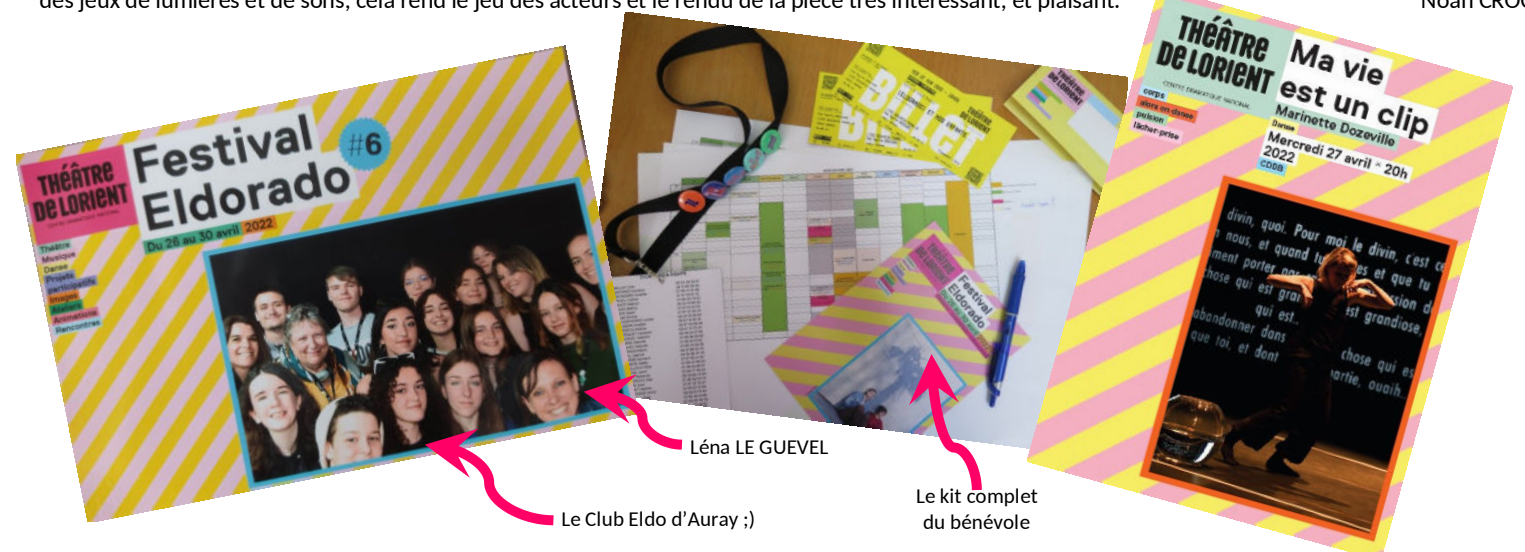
des jeux de lumières et de sons, cela rend le jeu des acteurs et le rendu de la pièce très intéressant, et plaisant.

Noah CROC

THÉÂTRE DE LORIENT
Festival Eldorado
#6
Du 26 au 30 avril 2022
Théâtre
Musique
Danse
Projets participatifs
Images
Ateliers
Animations
Rencontres

BILLET
BILLET

THÉÂTRE DE LORIENT

Festival Eldorado

THÉÂTRE DE LORIENT
CENTRE DRAMATIQUE NATIONAL
Ma vie est un clip
Marinette Dozeville
Danse
Mercredi 27 avril • 20h
2022
CDDB
corps
alors on danse
pulsion
lâcher-prise

divin, quoi. Pour moi le divin, c'est c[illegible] nous, et quand tu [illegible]es et que tu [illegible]ment porter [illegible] chose qui est gra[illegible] qui est... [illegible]st grandiose, abandonner dans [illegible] chose qui es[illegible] que toi, et dont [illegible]artie, ouaih.

Léna LE GUEVEL

Le Club Eldo d'Auray ;)

Le kit complet du bénévole